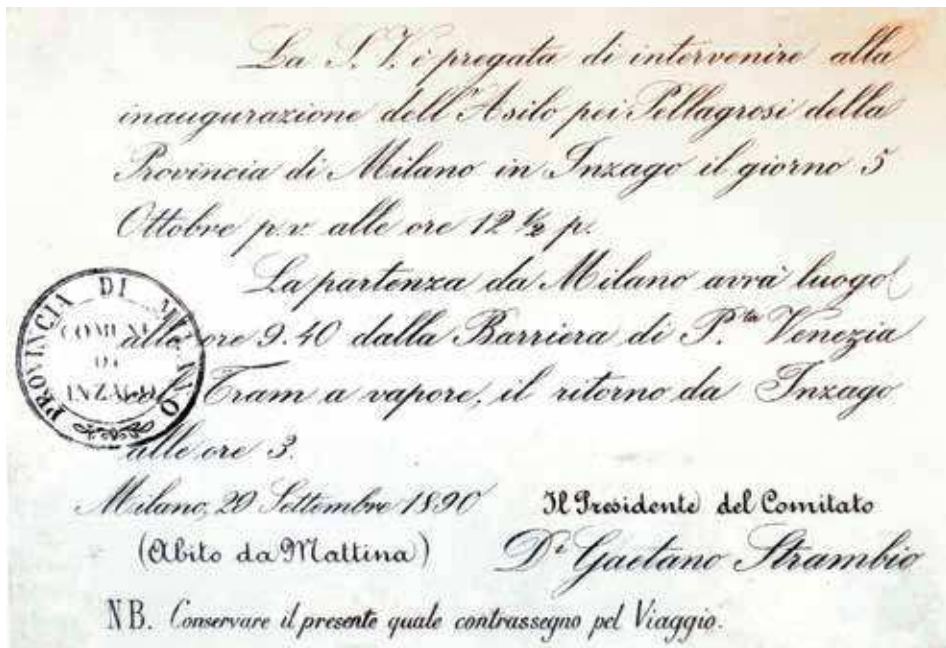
La S. V. è pregata di intervenire alla inaugurazione dell'Asilo pei Pellagrosi della Provincia di Milano in Inzago il giorno 5 Ottobre p.v. alle ore 12 ½ p.

La partenza da Milano avrà luogo alle ore 9.40 dalla Barriera di P.ta Venezia col Tram a vapore, il ritorno da Inzago alle ore 3.

PROVINCIA DI MILANO
COMUNE DI INZAGO

Milano, 20 Settembre 1890

(Abito da Mattina)

Il Presidente del Comitato
D.r Gaetano Strambio

NB. Conservare il presente quale contrassegno pel Viaggio.